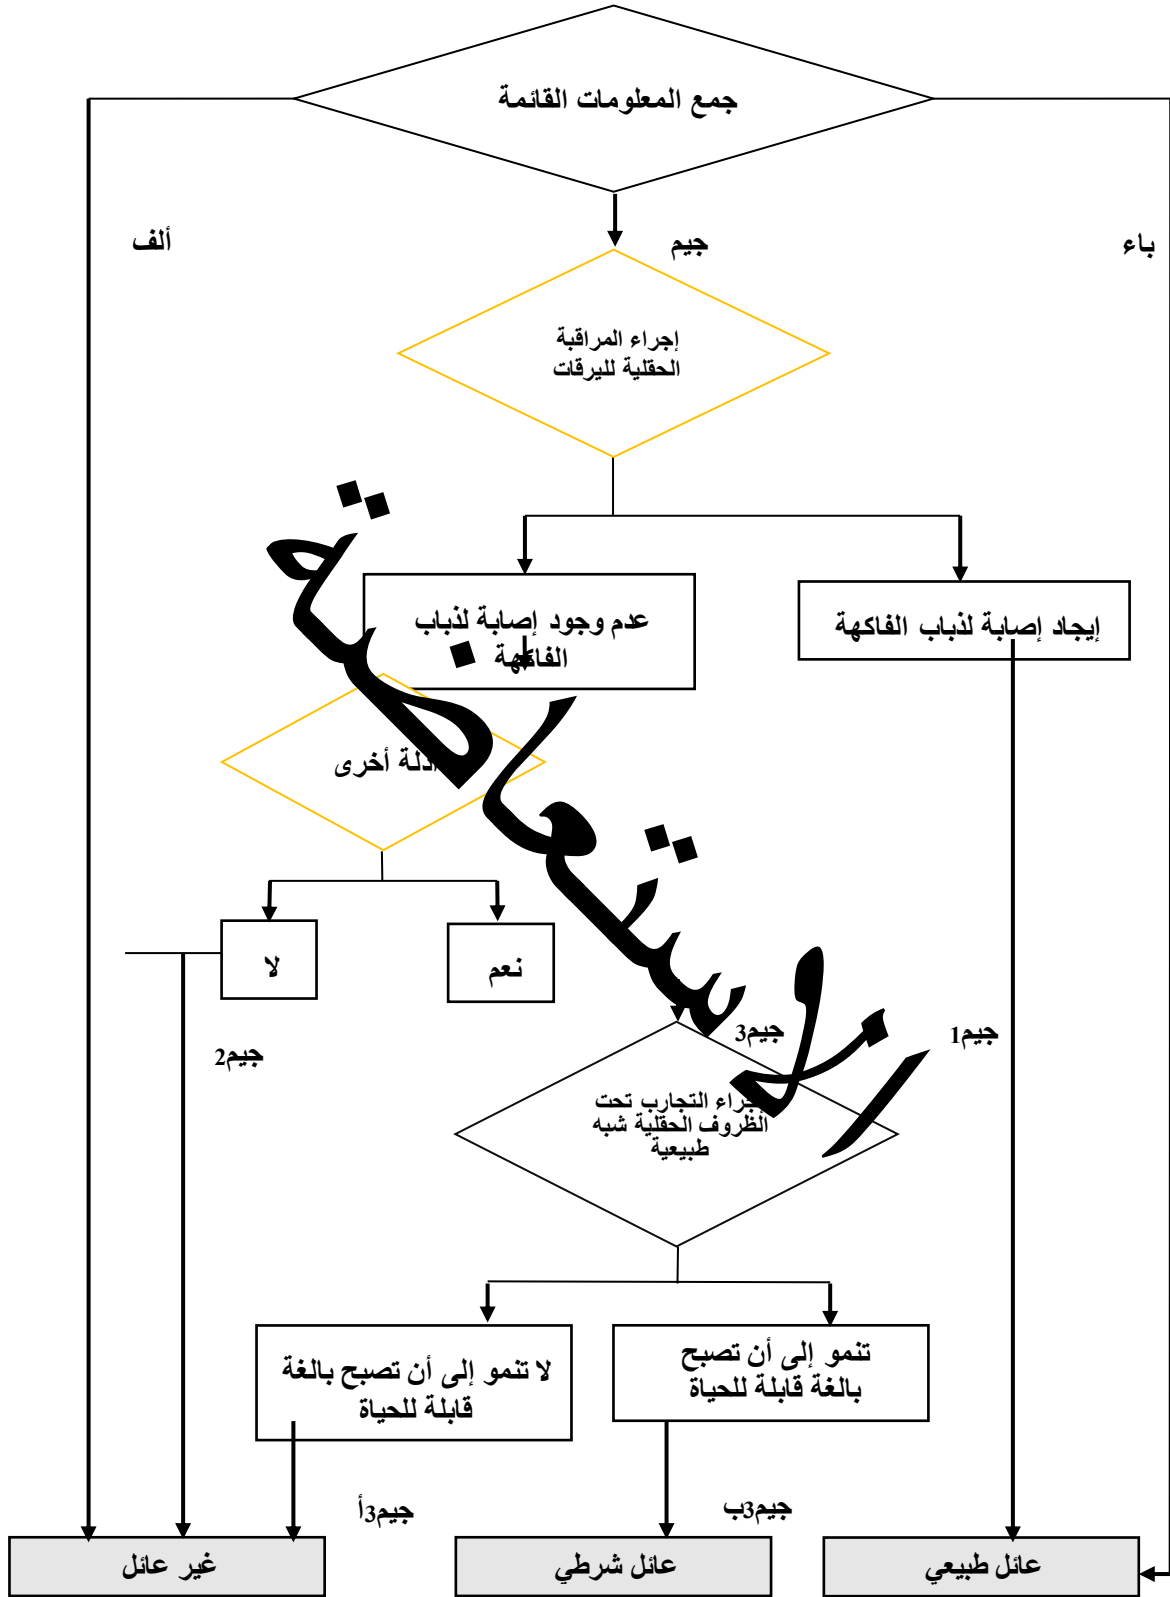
جمع المعلومات القائمة

ألف

جيم

باء

إجراء المراقبة الحقلية لليرقات

عدم وجود إصابة لذباب الفاكهة

إيجاد إصابة لذباب الفاكهة

أدلة أخرى

لا

نعم

جيم2

جيم3

جيم1

إجراء التجارب تحت الظروف الحقلية شبه طبيعية

لا تنمو إلى أن تصبح بالغة قابلة للحياة

تنمو إلى أن تصبح بالغة قابلة للحياة

جيم3أ

جيم3ب

غير عائل

عائل شرطي

عائل طبيعي

الاستعاضة